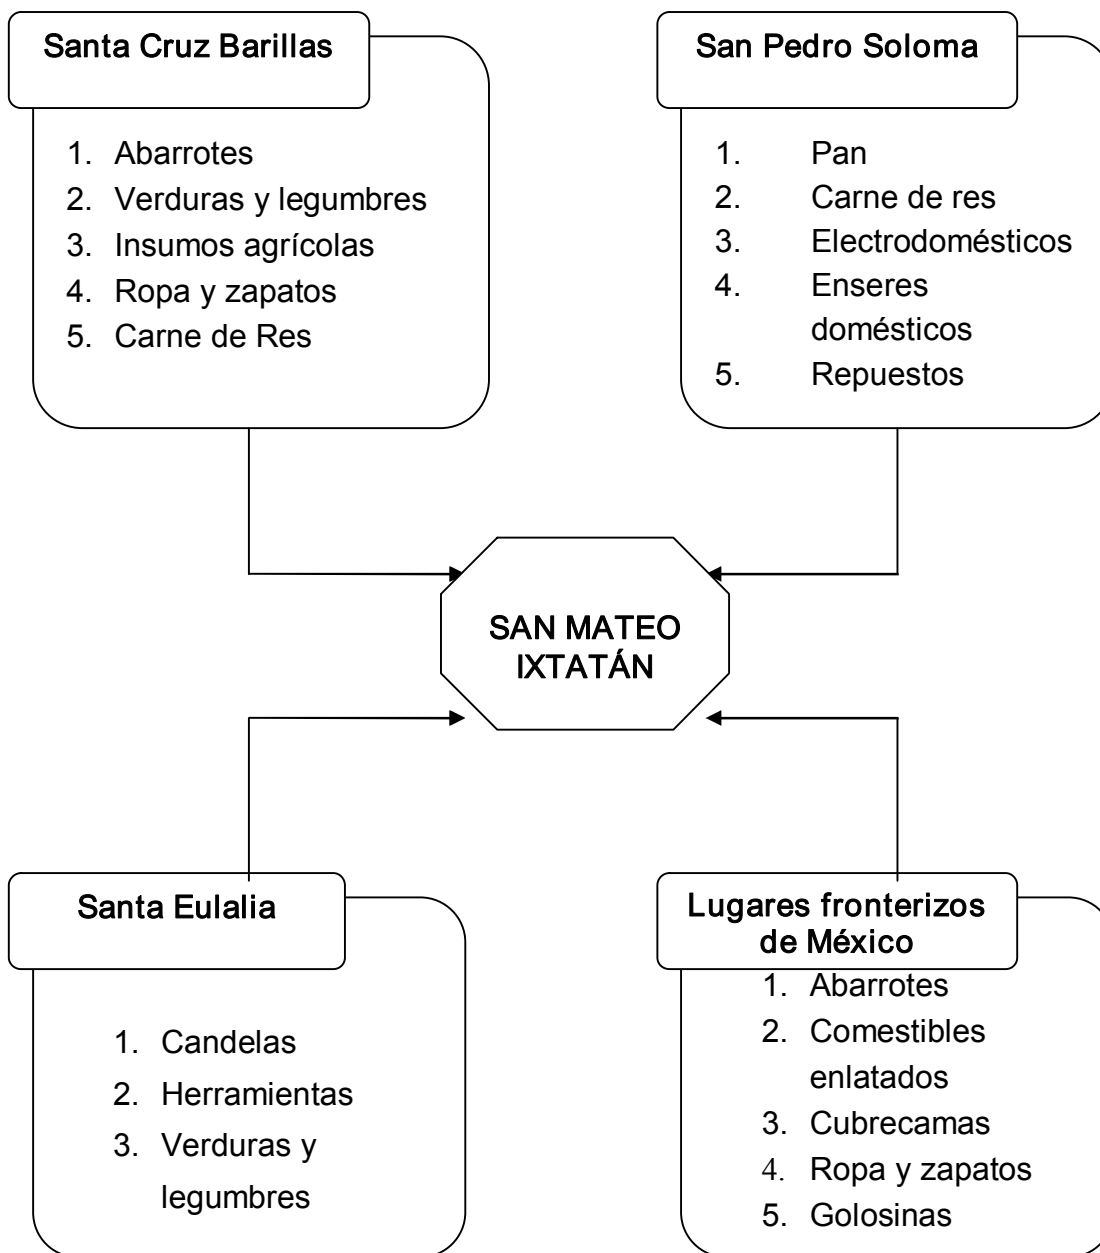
Santa Cruz Barillas

1. Abarrotes
2. Verduras y legumbres
3. Insumos agrícolas
4. Ropa y zapatos
5. Carne de Res

San Pedro Soloma

1. Pan
2. Carne de res
3. Electrodomésticos
4. Enseres domésticos
5. Repuestos

SAN MATEO IXTATÁN

Santa Eulalia

1. Candelas
2. Herramientas
3. Verduras y legumbres

Lugares fronterizos de México

1. Abarrotes
2. Comestibles enlatados
3. Cubrecamas
4. Ropa y zapatos
5. Golosinas